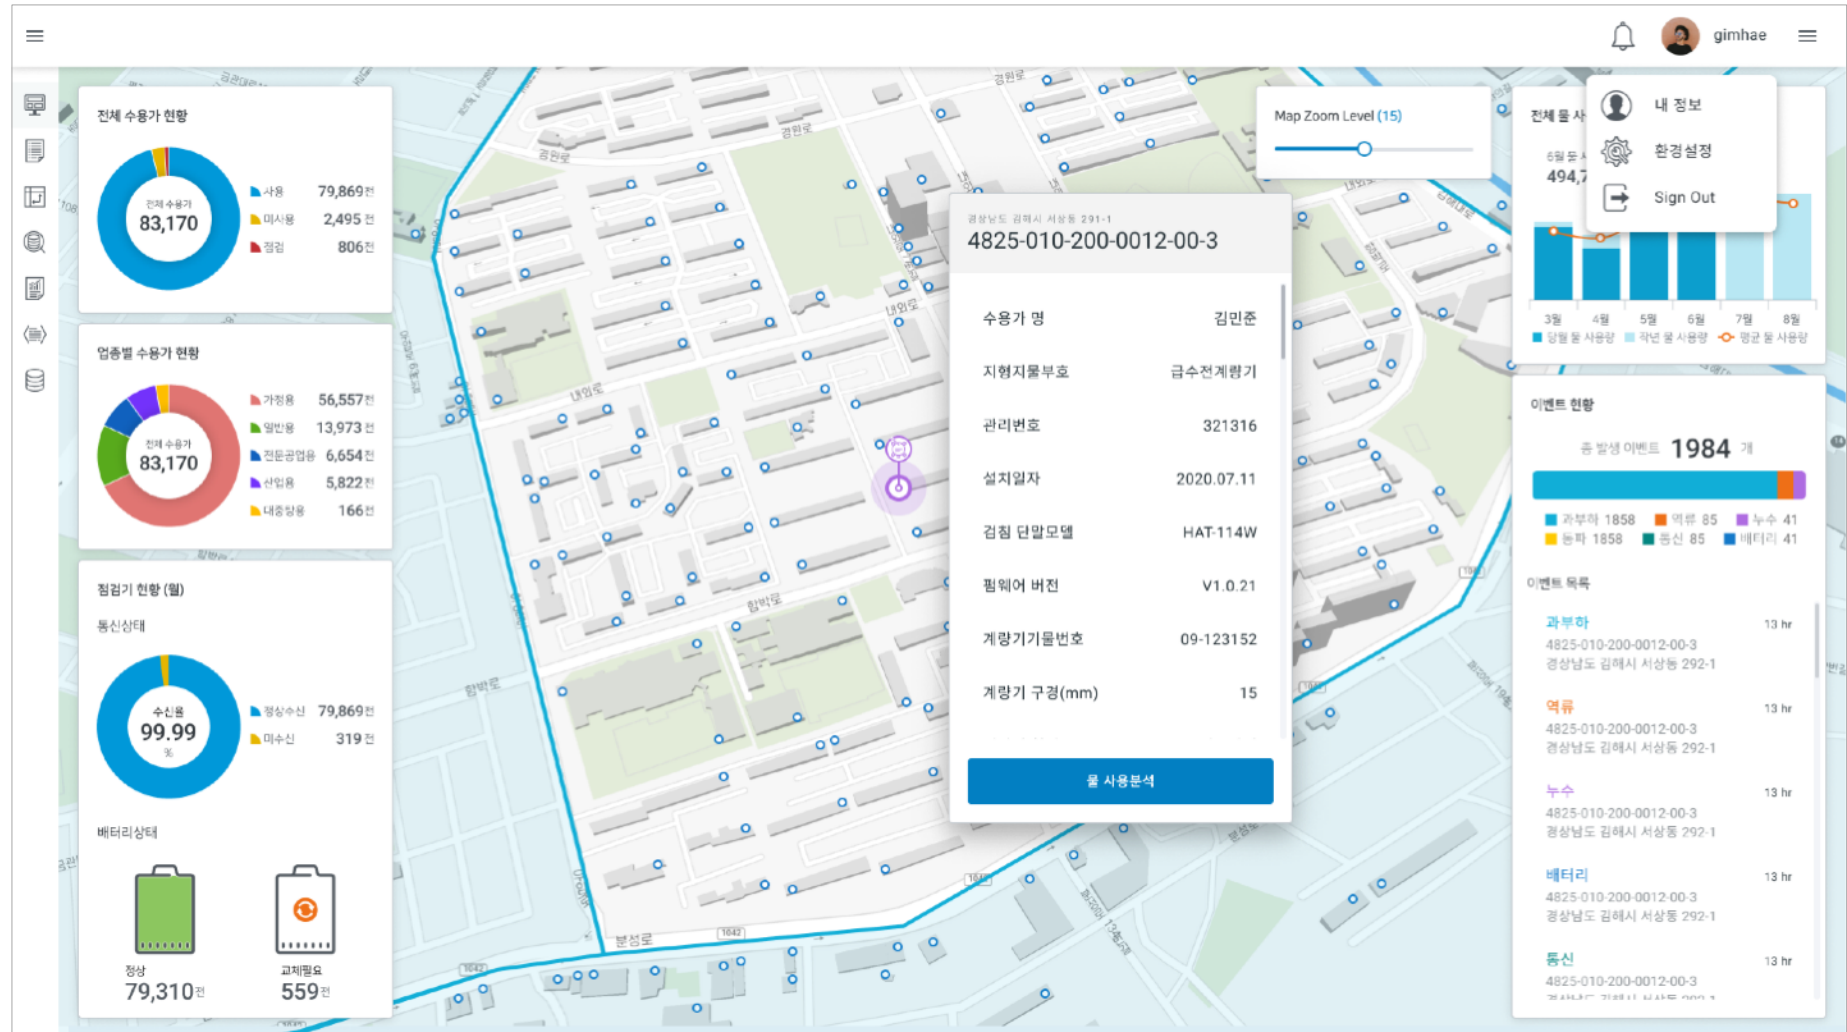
gimhae

전체 수용가 현황

전체 수용가
83,170

사용 79,869전
미사용 2,495전
점검 806전

업종별 수용가 현황

전체 수용가
83,170

가정용 56,557전
일반용 13,973전
전문공업용 6,654전
산업용 5,822전
대중탕용 166전

점검기 현황 (월)

통신상태

수신율
99.99
%

정상수신 79,869전
미수신 319전

배터리상태

정상
79,310전

교체필요
559전

Map Zoom Level (15)

경상남도 김해시 서상동 291-1
4825-010-200-0012-00-3

| 수용가 명 | 김민준 |
|---|---|
| 지형지물부호 | 급수전계량기 |
| 관리번호 | 321316 |
| 설치일자 | 2020.07.11 |
| 검침 단말모델 | HAT-114W |
| 펌웨어 버전 | V1.0.21 |
| 계량기기물번호 | 09-123152 |
| 계량기 구경(mm) | 15 |

물 사용분석

내 정보
환경설정
Sign Out

전체 물 사

6월 등
494,7

3월 4월 5월 6월 7월 8월
당월 물 사용량 작년 물 사용량 평균 물 사용량

이벤트 현황

총 발생 이벤트 1984 개

과부하 1858 역류 85 누수 41
논피 1858 통신 85 배터리 41

이벤트 목록

과부하 13 hr
4825-010-200-0012-00-3
경상남도 김해시 서상동 292-1

역류 13 hr
4825-010-200-0012-00-3
경상남도 김해시 서상동 292-1

누수 13 hr
4825-010-200-0012-00-3
경상남도 김해시 서상동 292-1

배터리 13 hr
4825-010-200-0012-00-3
경상남도 김해시 서상동 292-1

통신 13 hr
4825-010-200-0012-00-3
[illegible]

내외로
함박로
분성로
경원로